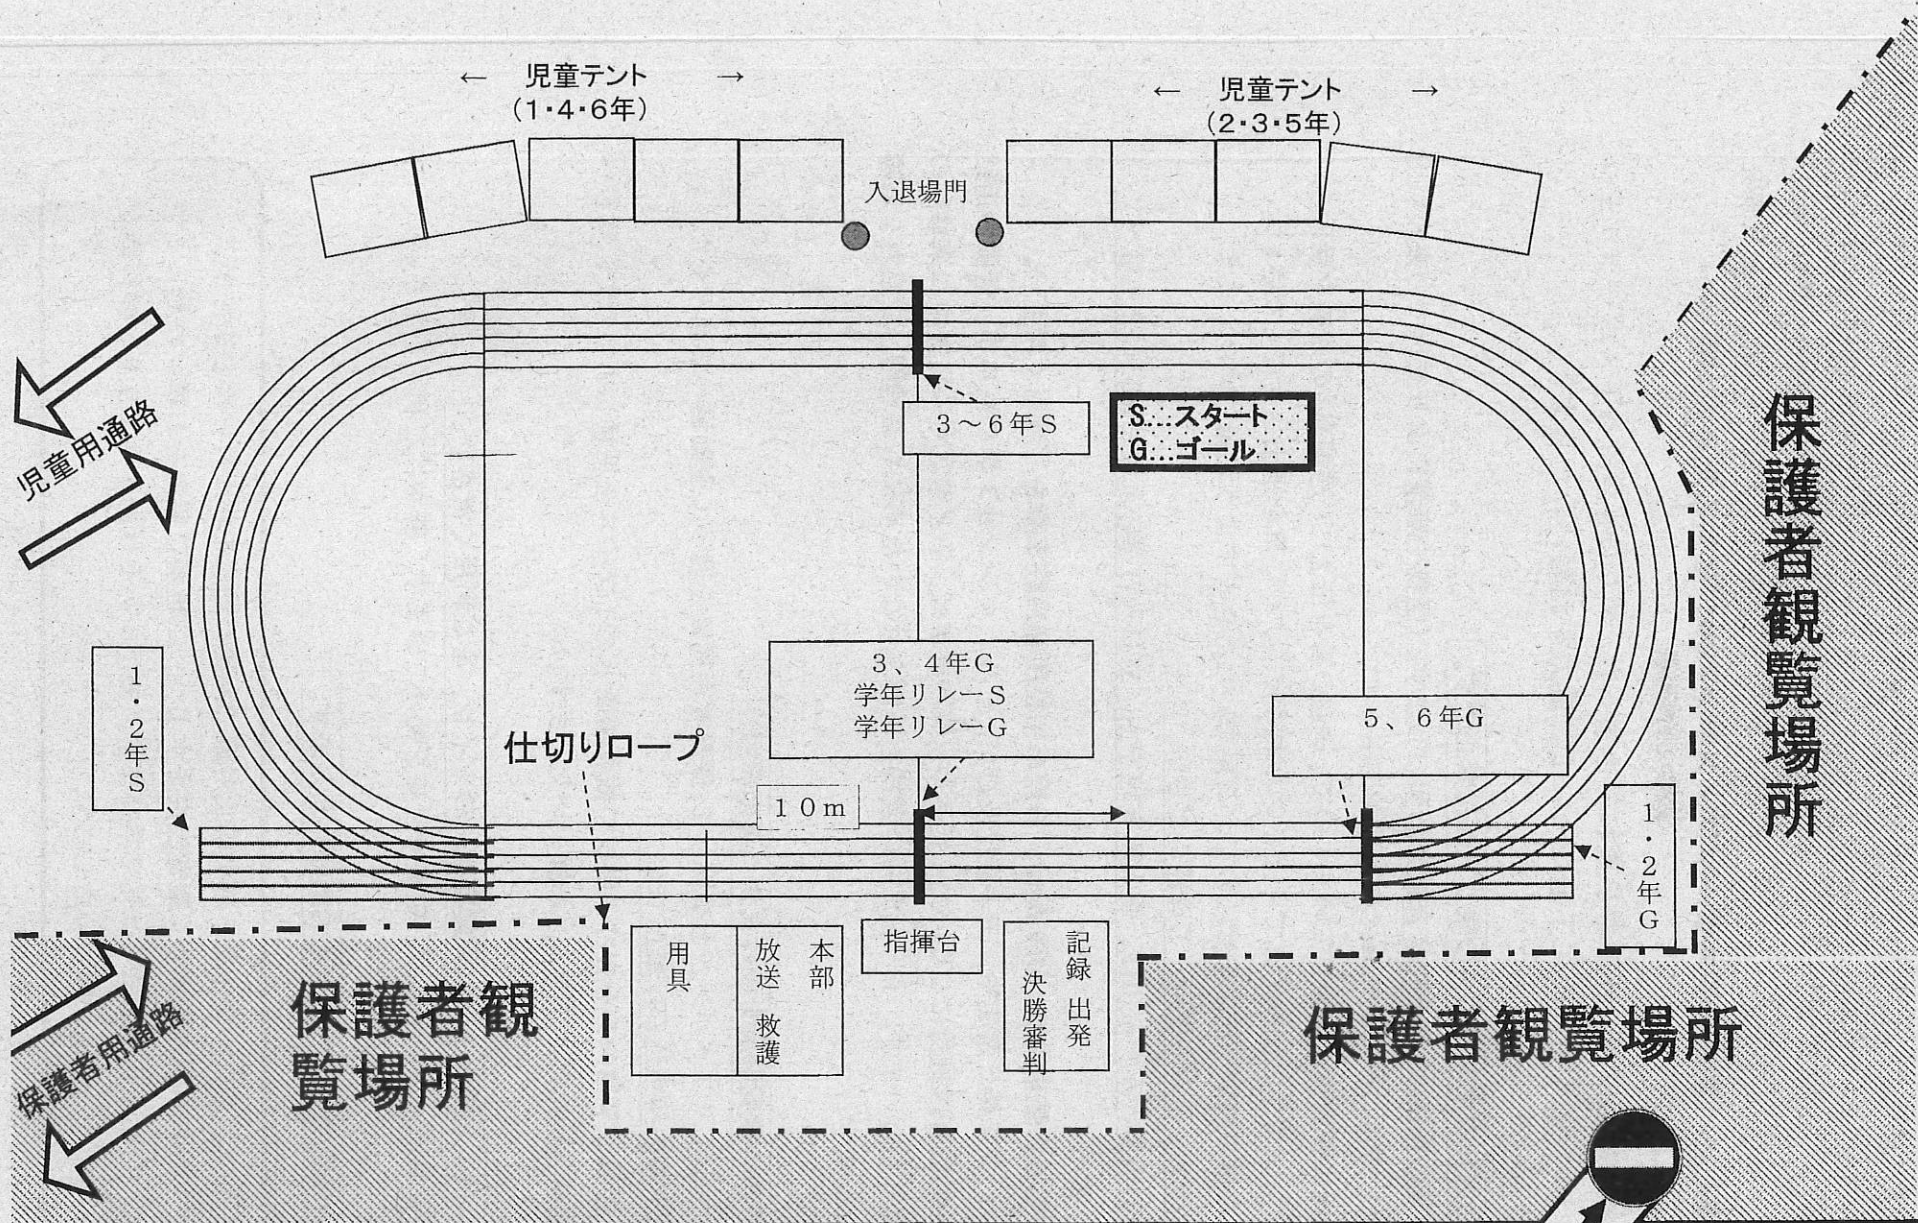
← 児童テント →
(1・4・6年)

← 児童テント →
(2・3・5年)

入退場門

児童用通路

3～6年S

S…スタート
G…ゴール

保護者観覧場所

1・2年S

3、4年G
学年リレーS
学年リレーG

5、6年G

仕切りロープ

10m

1・2年G

用具

本部
放送
救護

指揮台

記録
出発
決勝審判

保護者観覧場所

保護者用通路

保護者観覧場所